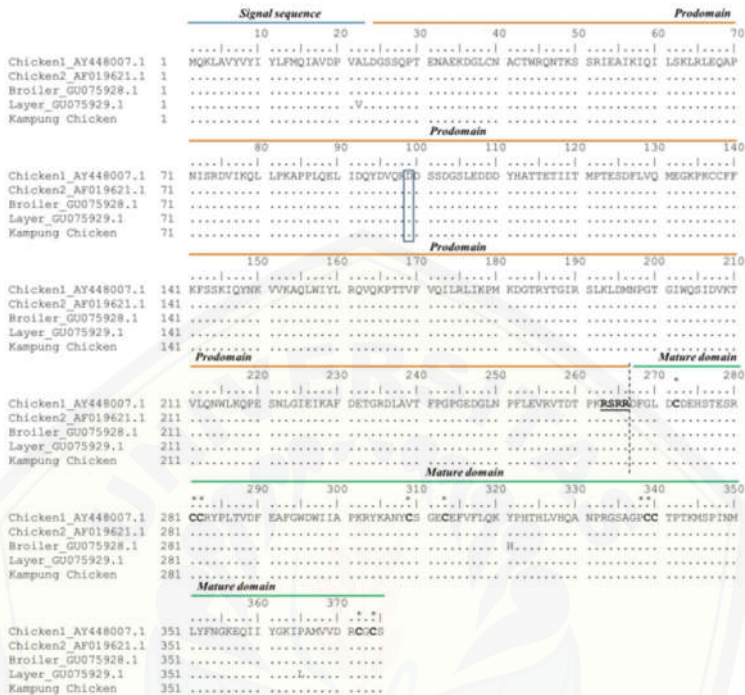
Signal sequence Prodomain
10 20 30 40 50 60 70
....|....| ....|....| ....|....| ....|....| ....|....| ....|....| ....|....|
Chicken1_AY448007.1 1 MQKLAVYVYI YLFMQIAVDP VALDGSSQPT ENAEKDGLCN ACTWRQNTKS SRIEAIKIQI LSKLRLEQAP
Chicken2_AF019621.1 1 .......... .......... .......... .......... .......... .......... ..........
Broiler_GU075928.1 1 .......... .......... .......... .......... .......... .......... ..........
Layer_GU075929.1 1 .......... .......... .V........ .......... .......... .......... ..........
Kampung Chicken 1 .......... .......... .......... .......... .......... .......... ..........

Prodomain
80 90 100 110 120 130 140
....|....| ....|....| ....|....| ....|....| ....|....| ....|....| ....|....|
Chicken1_AY448007.1 71 NISRDVIKQL LPKAPPLQEL IDQYDVQRDD SSDGSLEDDD YHATTETIIT MPTESDFLVQ MEGKPKCCFF
Chicken2_AF019621.1 71 .......... .......... .......... .......... .......... .......... ..........
Broiler_GU075928.1 71 .......... .......... .......... .......... .......... .......... ..........
Layer_GU075929.1 71 .......... .......... .......... .......... .......... .......... ..........
Kampung Chicken 71 .......... .......... .......... .......... .......... .......... ..........

Prodomain
150 160 170 180 190 200 210
....|....| ....|....| ....|....| ....|....| ....|....| ....|....| ....|....|
Chicken1_AY448007.1 141 KFSSKIQYNK VVKAQLWIYL RQVQKPTTVF VQILRLIKPM KDGTRYTGIR SLKLDMNPGT GIWQSIDVKT
Chicken2_AF019621.1 141 .......... .......... .......... .......... .......... .......... ..........
Broiler_GU075928.1 141 .......... .......... .......... .......... .......... .......... ..........
Layer_GU075929.1 141 .......... .......... .......... .......... .......... .......... ..........
Kampung Chicken 141 .......... .......... .......... .......... .......... .......... ..........

Prodomain Mature domain
220 230 240 250 260 270 280
....|....| ....|....| ....|....| ....|....| ....|....| ....|....| ....|....|
Chicken1_AY448007.1 211 VLQNWLKQPE SNLGIEIKAF DETGRDLAVT FPGPGEDGLN PFLEVRVTDT PKRSRRDFGL DCDEHSTESR
Chicken2_AF019621.1 211 .......... .......... .......... .......... .......... .......... ..........
Broiler_GU075928.1 211 .......... .......... .......... .......... .......... .......... ..........
Layer_GU075929.1 211 .......... .......... .......... .......... .......... .......... ..........
Kampung Chicken 211 .......... .......... .......... .......... .......... .......... ..........

Mature domain
290 300 310 320 330 340 350
....|....| ....|....| ....|....| ....|....| ....|....| ....|....| ....|....|
Chicken1_AY448007.1 281 CCRYPLTVDF EAFGWDWIIA PKRYKANYCS GECEFVFLQK YPHTHLVHQA NPRGSAGPCC TPTKMSPINM
Chicken2_AF019621.1 281 .......... .......... .......... .......... .......... .......... ..........
Broiler_GU075928.1 281 .......... .......... .......... .......... H......... .......... ..........
Layer_GU075929.1 281 .......... .......... .......... .......... .......... .......... ..........
Kampung Chicken 281 .......... .......... .......... .......... .......... .......... ..........

Mature domain
360 370
....|....| ....|....| ....|
Chicken1_AY448007.1 351 LYFNGKEQII YGKIPAMVVD RCGCS
Chicken2_AF019621.1 351 .......... .......... .....
Broiler_GU075928.1 351 .......... .......... .....
Layer_GU075929.1 351 .......... ....L..... .....
Kampung Chicken 351 .......... .......... .....